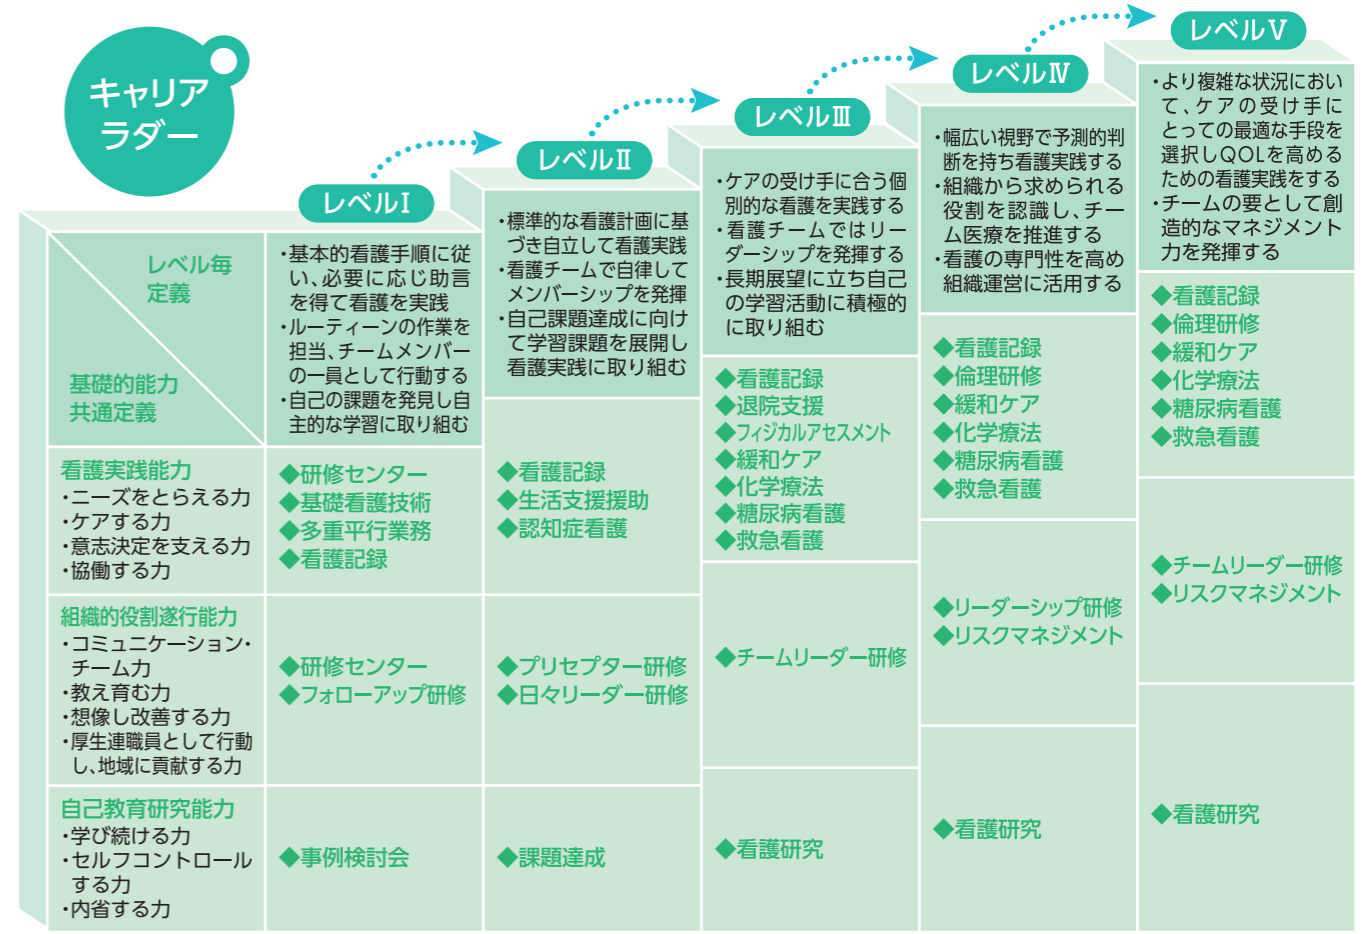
キャリアラダー

| レベル毎定義 / 基礎的能力共通定義 | レベルⅠ | レベルⅡ | レベルⅢ | レベルⅣ | レベルⅤ |
|---|---|---|---|---|---|
| | ・基本的看護手順に従い、必要に応じ助言を得て看護を実践 ・ルーティーンの作業を担当、チームメンバーの一員として行動する ・自己の課題を発見し自主的な学習に取り組む | ・標準的な看護計画に基づき自立して看護実践 ・看護チームで自律してメンバーシップを発揮 ・自己課題達成に向けて学習課題を展開し看護実践に取り組む | ・ケアの受け手に合う個別的な看護を実践する ・看護チームではリーダーシップを発揮する ・長期展望に立ち自己の学習活動に積極的に取り組む | ・幅広い視野で予測的判断を持ち看護実践する ・組織から求められる役割を認識し、チーム医療を推進する ・看護の専門性を高め組織運営に活用する | ・より複雑な状況において、ケアの受け手にとっての最適な手段を選択しQOLを高めるための看護実践をする ・チームの要として創造的なマネジメント力を発揮する |
| 看護実践能力 ・ニーズをとらえる力 ・ケアする力 ・意志決定を支える力 ・協働する力 | ◆研修センター ◆基礎看護技術 ◆多重平行業務 ◆看護記録 | ◆看護記録 ◆生活支援援助 ◆認知症看護 | ◆看護記録 ◆退院支援 ◆フィジカルアセスメント ◆緩和ケア ◆化学療法 ◆糖尿病看護 ◆救急看護 | ◆看護記録 ◆倫理研修 ◆緩和ケア ◆化学療法 ◆糖尿病看護 ◆救急看護 | ◆看護記録 ◆倫理研修 ◆緩和ケア ◆化学療法 ◆糖尿病看護 ◆救急看護 |
| 組織的役割遂行能力 ・コミュニケーション・チーム力 ・教え育む力 ・想像し改善する力 ・厚生連職員として行動し、地域に貢献する力 | ◆研修センター ◆フォローアップ研修 | ◆プリセプター研修 ◆日々リーダー研修 | ◆チームリーダー研修 | ◆リーダーシップ研修 ◆リスクマネジメント | ◆チームリーダー研修 ◆リスクマネジメント |
| 自己教育研究能力 ・学び続ける力 ・セルフコントロールする力 ・内省する力 | ◆事例検討会 | ◆課題達成 | ◆看護研究 | ◆看護研究 | ◆看護研究 |